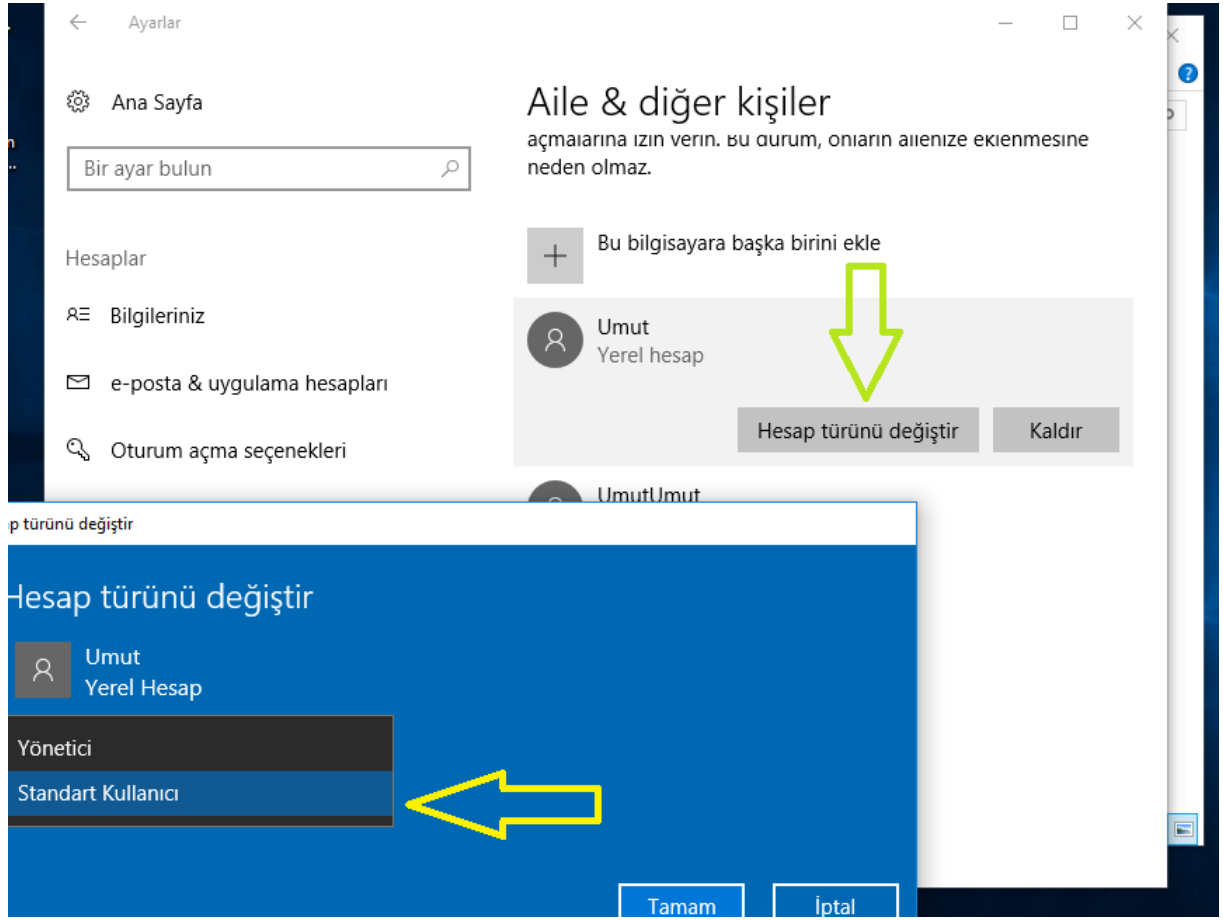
Ayarlar

Ana Sayfa

Bir ayar bulun

Hesaplar

Bilgileriniz

e-posta & uygulama hesapları

Oturum açma seçenekleri

Aile & diğer kişiler

açmalarına izin verin. Bu durum, onların ailenize eklenmesine neden olmaz.

Bu bilgisayara başka birini ekle

Umut
Yerel hesap

Hesap türünü değiştir

Kaldır

UmutUmut

p türünü değiştir

Hesap türünü değiştir

Umut
Yerel Hesap

Yönetici

Standart Kullanıcı

Tamam

İptal